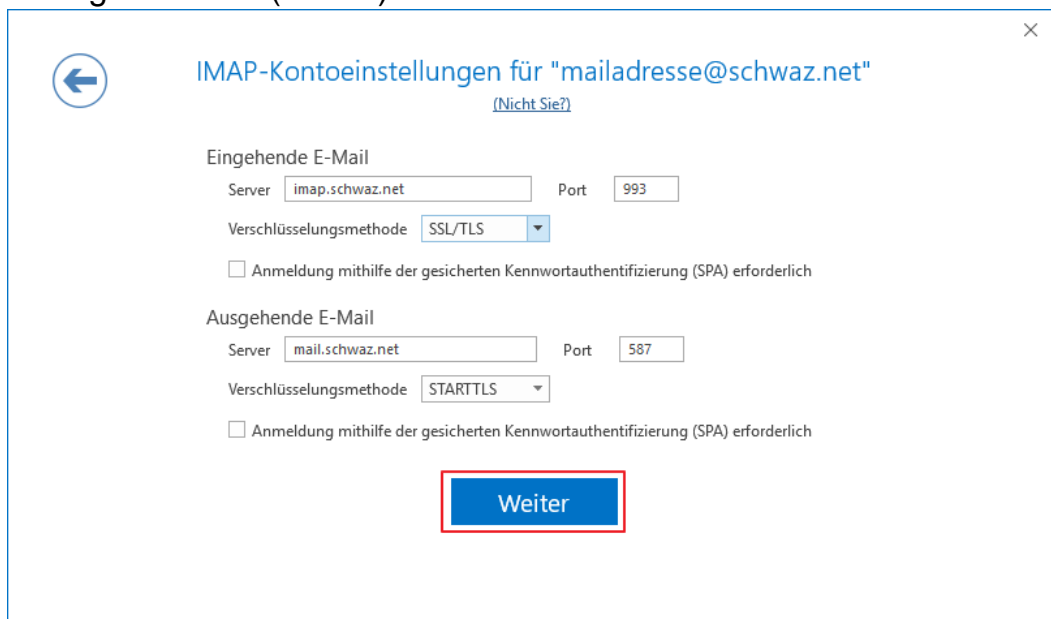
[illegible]

×

IMAP-Kontoeinstellungen für "mailadresse@schwaz.net"
(Nicht Sie?)

Eingehende E-Mail
Server imap.schwaz.net Port 993
Verschlüsselungsmethode SSL/TLS
Anmeldung mithilfe der gesicherten Kennwortauthentifizierung (SPA) erforderlich

Ausgehende E-Mail
Server mail.schwaz.net Port 587
Verschlüsselungsmethode STARTTLS
Anmeldung mithilfe der gesicherten Kennwortauthentifizierung (SPA) erforderlich

Weiter